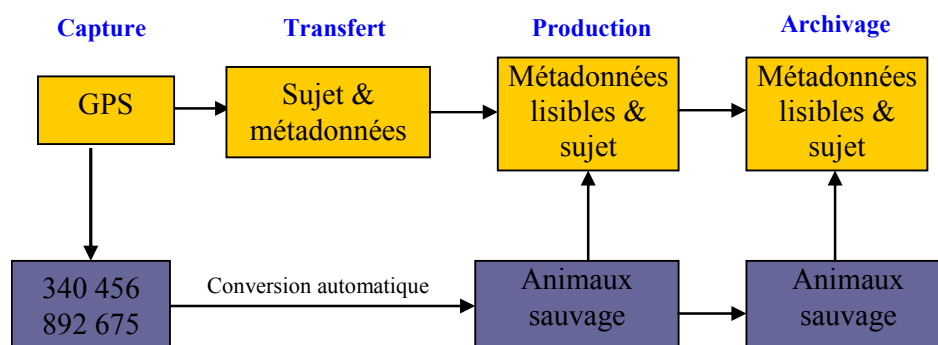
Capture

Transfert

Production

Archivage

GPS

Sujet & métadonnées

Métadonnées lisibles & sujet

Métadonnées lisibles & sujet

340 456 892 675

Conversion automatique

Animaux sauvage

Animaux sauvage